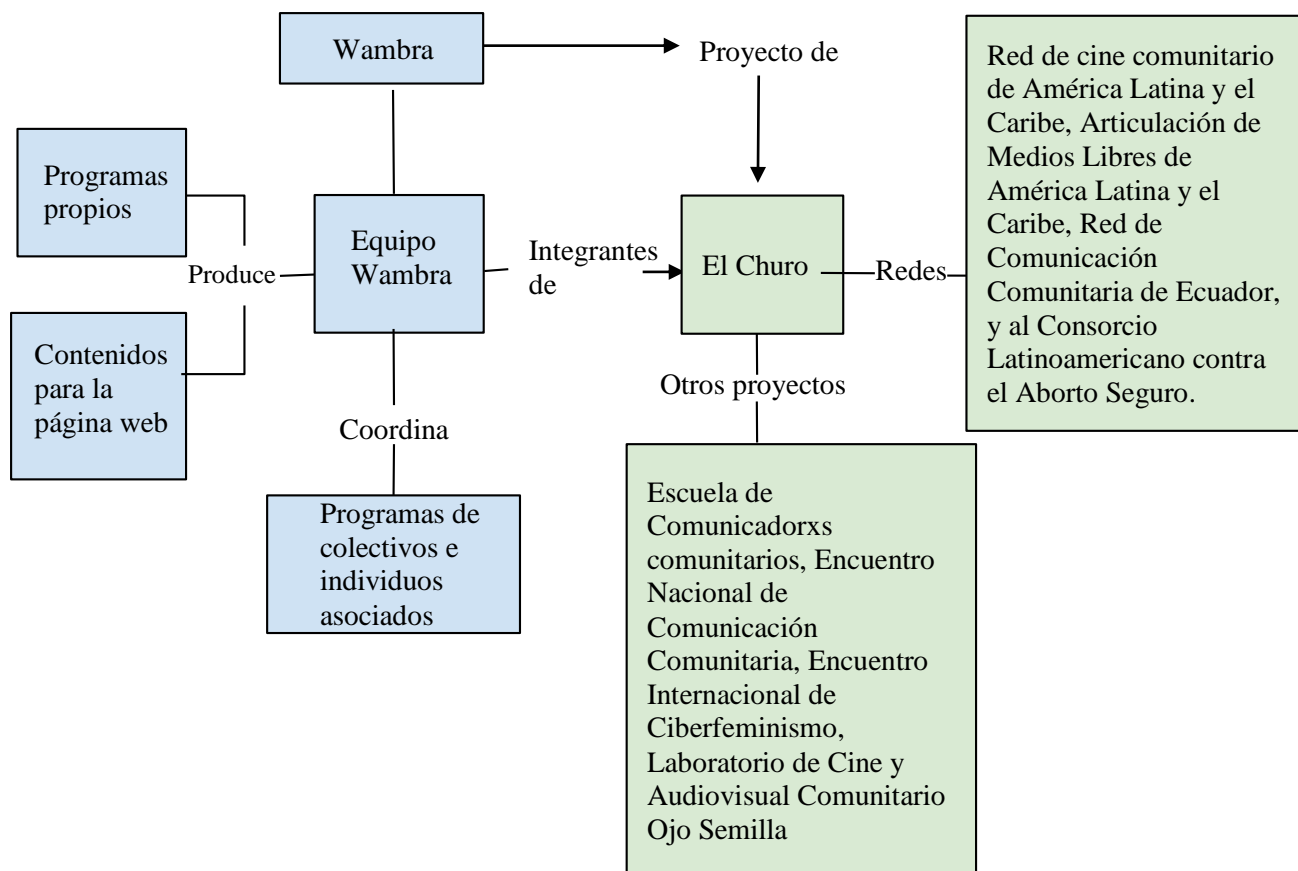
Wambra

Proyecto de

Red de cine comunitario de América Latina y el Caribe, Articulación de Medios Libres de América Latina y el Caribe, Red de Comunicación Comunitaria de Ecuador, y al Consorcio Latinoamericano contra el Aborto Seguro.

Programas propios

Produce

Contenidos para la página web

Equipo Wambra

Integrantes de

El Churo

Redes

Otros proyectos

Coordina

Programas de colectivos e individuos asociados

Escuela de Comunicadorxs comunitarios, Encuentro Nacional de Comunicación Comunitaria, Encuentro Internacional de Ciberfeminismo, Laboratorio de Cine y Audiovisual Comunitario Ojo Semilla